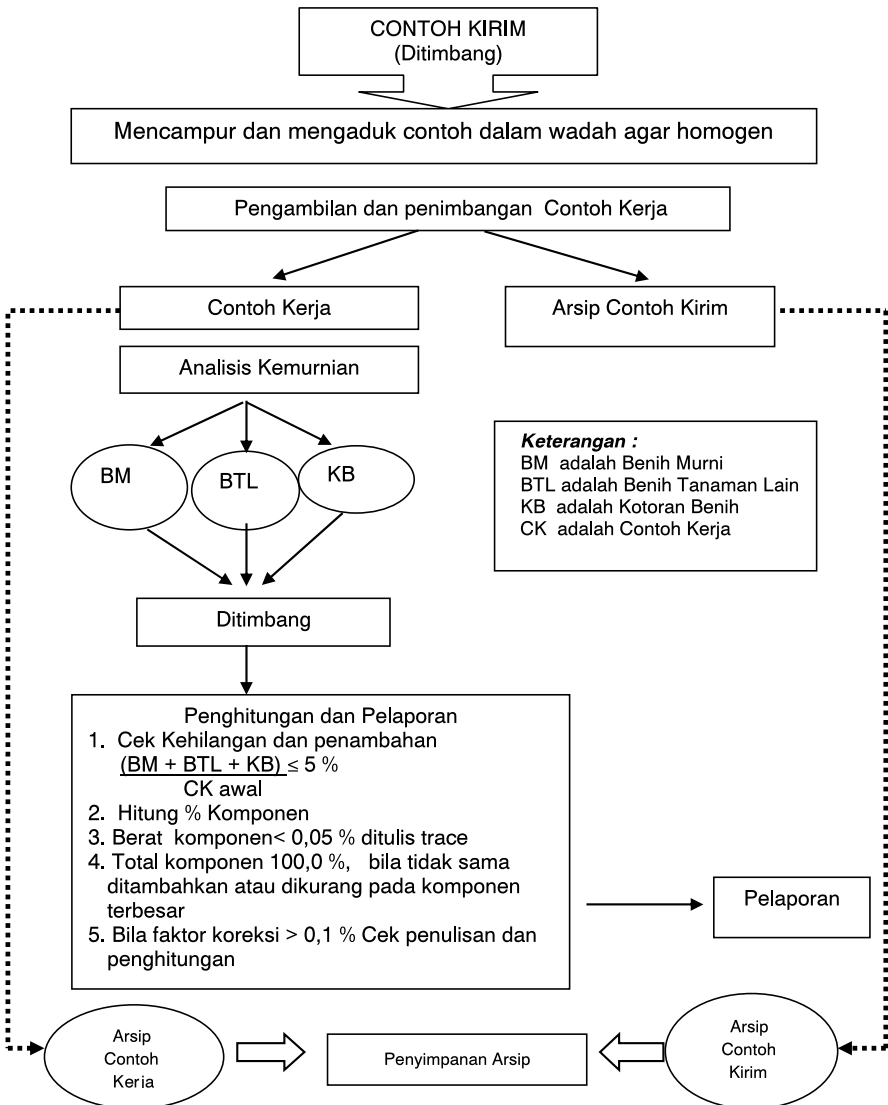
CONTOH KIRIM
(Ditimbang)

Mencampur dan mengaduk contoh dalam wadah agar homogen

Pengambilan dan penimbangan Contoh Kerja

Contoh Kerja

Arsip Contoh Kirim

Analisis Kemurnian

BM

BTL

KB

*Keterangan :*
BM adalah Benih Murni
BTL adalah Benih Tanaman Lain
KB adalah Kotoran Benih
CK adalah Contoh Kerja

Ditimbang

Penghitungan dan Pelaporan
1. Cek Kehilangan dan penambahan
$\frac{(BM + BTL + KB)}{CK\ awal} \leq 5\ \%$
2. Hitung % Komponen
3. Berat komponen< 0,05 % ditulis trace
4. Total komponen 100,0 %, bila tidak sama ditambahkan atau dikurang pada komponen terbesar
5. Bila faktor koreksi > 0,1 % Cek penulisan dan penghitungan

Pelaporan

Arsip Contoh Kerja

Penyimpanan Arsip

Arsip Contoh Kirim